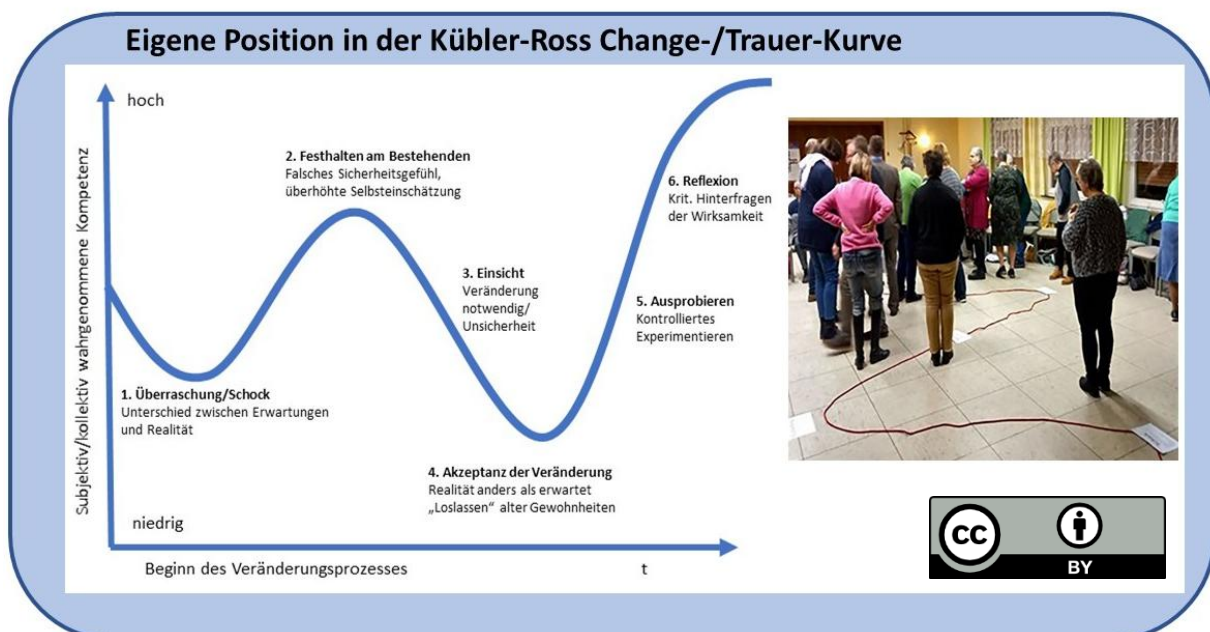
Eigene Position in der Kübler-Ross Change-/Trauer-Kurve

hoch

Subjektiv/kollektiv wahrgenommene Kompetenz

2. Festhalten am Bestehenden
Falsches Sicherheitsgefühl, überhöhte Selbsteinschätzung

6. Reflexion
Krit. Hinterfragen der Wirksamkeit

3. Einsicht
Veränderung notwendig/ Unsicherheit

5. Ausprobieren
Kontrolliertes Experimentieren

1. Überraschung/Schock
Unterschied zwischen Erwartungen und Realität

4. Akzeptanz der Veränderung
Realität anders als erwartet
„Loslassen" alter Gewohnheiten

niedrig

Beginn des Veränderungsprozesses

t

cc BY